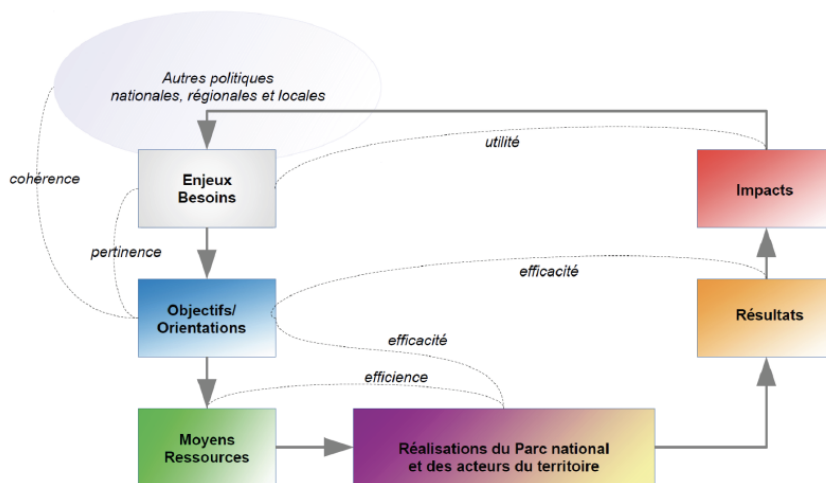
Autres politiques nationales, régionales et locales

cohérence

utilité

Enjeux Besoins

Impacts

pertinence

efficacité

Objectifs/ Orientations

Résultats

efficacité

efficience

Moyens Ressources

Réalisations du Parc national et des acteurs du territoire